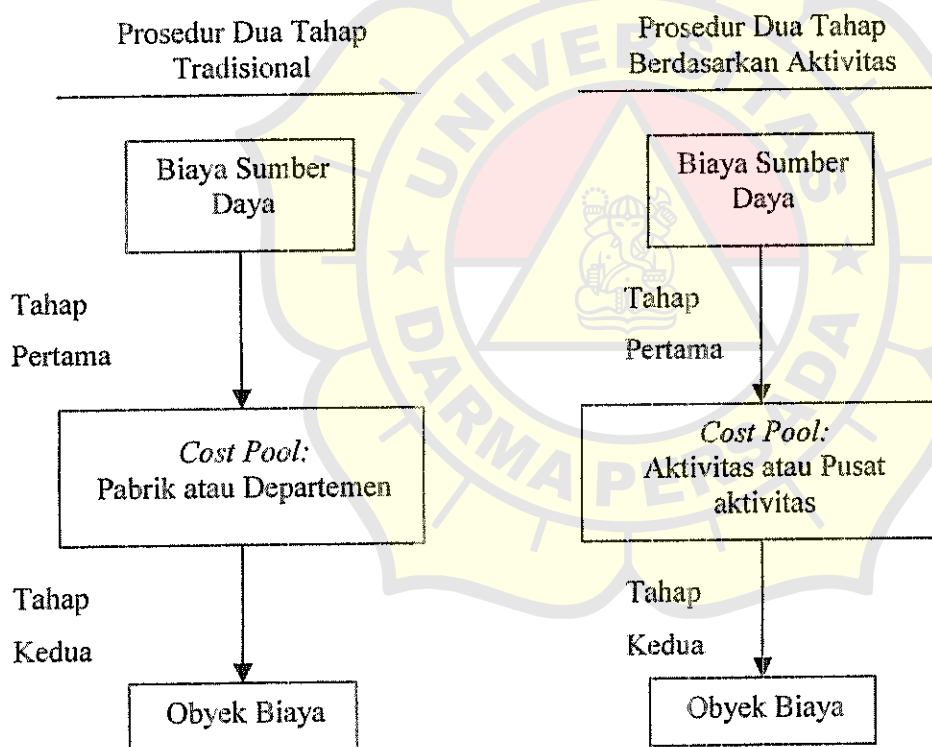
Prosedur Dua Tahap Tradisional

Biaya Sumber Daya

Tahap Pertama

Cost Pool: Pabrik atau Departemen

Tahap Kedua

Obyek Biaya

Prosedur Dua Tahap Berdasarkan Aktivitas

Biaya Sumber Daya

Tahap Pertama

Cost Pool: Aktivitas atau Pusat aktivitas

Tahap Kedua

Obyek Biaya

UNIVERSITAS DARMA PERSADA